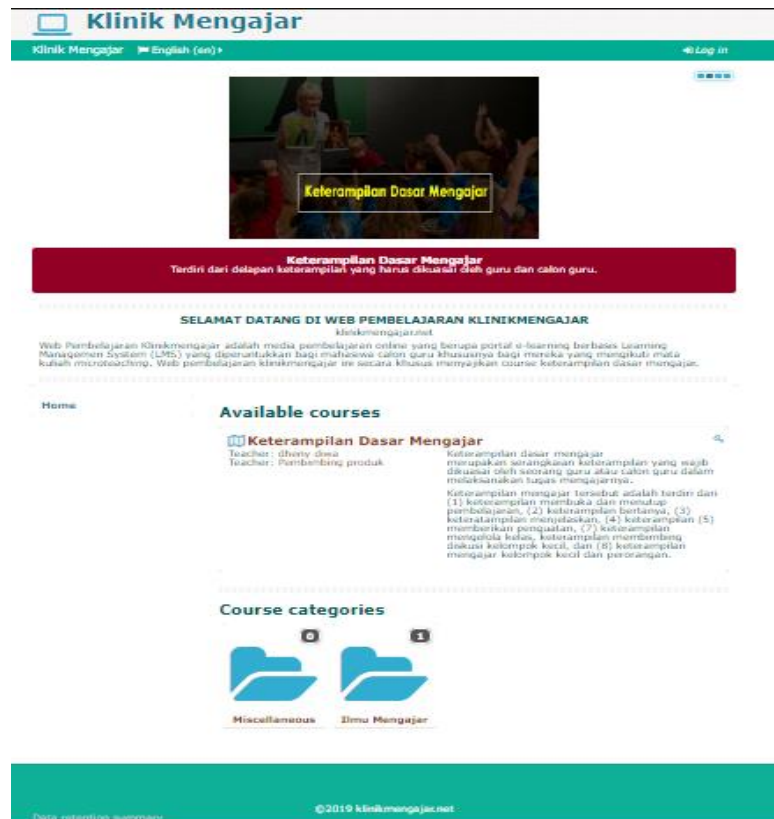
Klinik Mengajar

Klinik Mengajar English (en) Log in

Keterampilan Dasar Mengajar

Keterampilan Dasar Mengajar
Terdiri dari delapan keterampilan yang harus dikuasai oleh guru dan calon guru.

SELAMAT DATANG DI WEB PEMBELAJARAN KLINIKMENGAJAR
klinikmengajar.net
Web Pembelajaran Klinikmengajar adalah media pembelajaran online yang berupa portal e-learning berbasis Learning Managemen System (LMS) yang diperuntukkan bagi mahasiswa calon guru khususnya bagi mereka yang mengikuti mata kuliah microteaching. Web pembelajaran klinikmengajar ini secara khusus menyajikan course keterampilan dasar mengajar.

Home

Available courses

Keterampilan Dasar Mengajar
Teacher: dhany dwa
Teacher: Pembimbing produk

Keterampilan dasar mengajar merupakan serangkaian keterampilan yang wajib dikuasai oleh seorang guru atau calon guru dalam melaksanakan tugas mengajarnya.

Keterampilan mengajar tersebut adalah terdiri dari (1) keterampilan membuka dan menutup pembelajaran, (2) keterampilan bertanya, (3) keteratampilan menjelaskan, (4) keterampilan (5) memberikan penguatan, (7) keterampilan mengelola kelas, keterampilan membimbing diskusi kelompok kecil, dan (8) keterampilan mengajar kelompok kecil dan perorangan.

Course categories

0
Miscellaneous

1
Ilmu Mengajar

Data retention summary

©2019 klinikmengajar.net